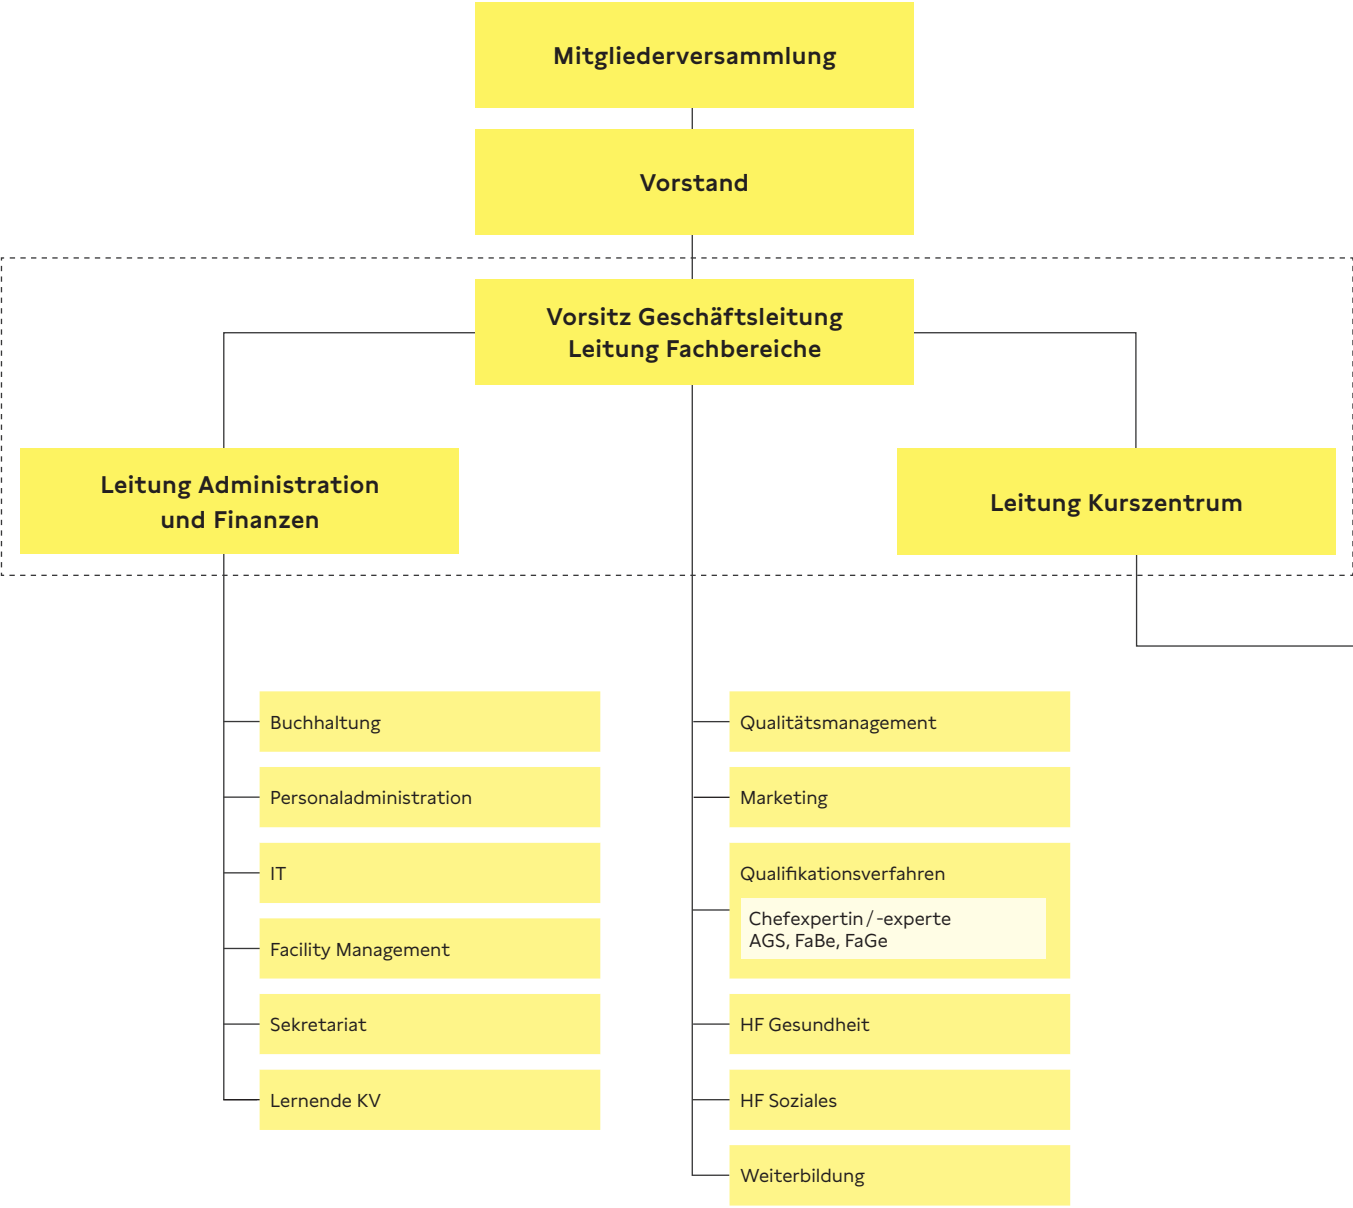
Mitgliederversammlung

Vorstand

Vorsitz Geschäftsleitung
Leitung Fachbereiche

Leitung Administration und Finanzen

Leitung Kurszentrum

Buchhaltung

Personaladministration

IT

Facility Management

Sekretariat

Lernende KV

Qualitätsmanagement

Marketing

Qualifikationsverfahren

Chefexpertin / -experte
AGS, FaBe, FaGe

HF Gesundheit

HF Soziales

Weiterbildung